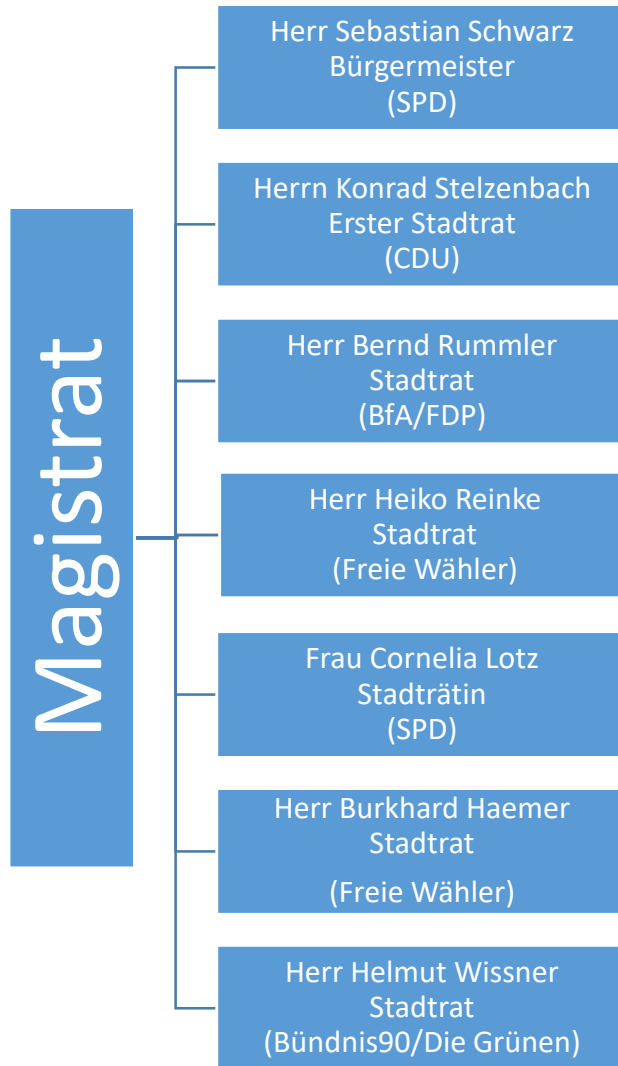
Magistrat

Herr Sebastian Schwarz
Bürgermeister
(SPD)

Herrn Konrad Stelzenbach
Erster Stadtrat
(CDU)

Herr Bernd Rummler
Stadtrat
(BfA/FDP)

Herr Heiko Reinke
Stadtrat
(Freie Wähler)

Frau Cornelia Lotz
Stadträtin
(SPD)

Herr Burkhard Haemer
Stadtrat
(Freie Wähler)

Herr Helmut Wissner
Stadtrat
(Bündnis90/Die Grünen)